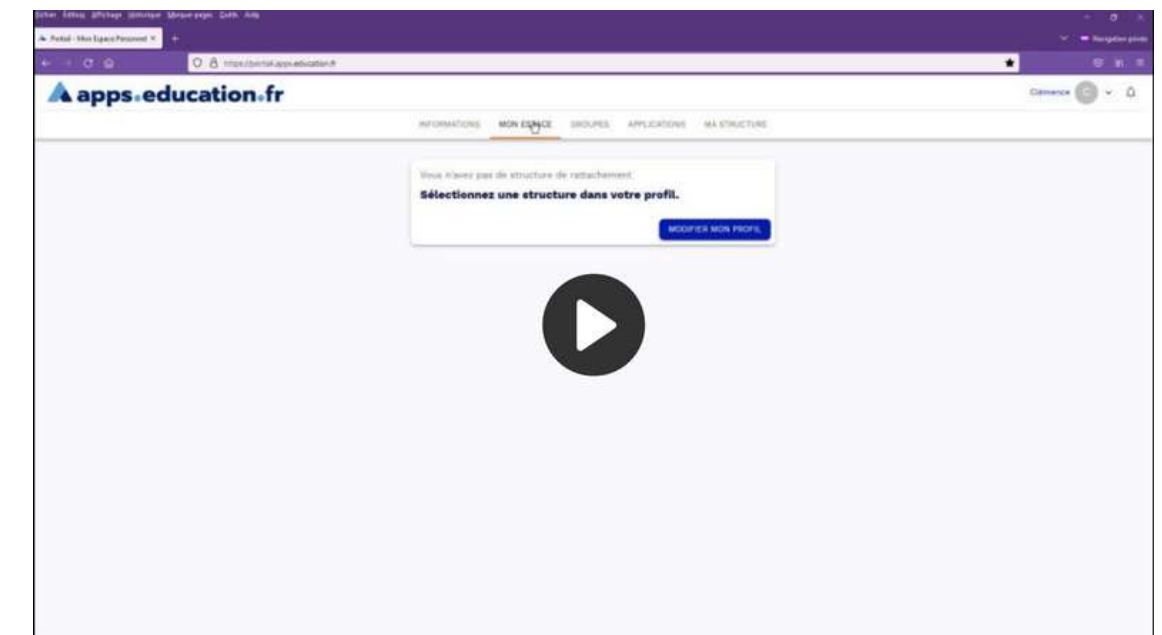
Fichier Édition Affichage Historique Marque-pages Outils Aide

Portail - Mon Espace Personnel ×

Navigation privée

https://portail.apps.education.fr

apps.education.fr

Clémence

INFORMATIONS MON ESPACE GROUPES APPLICATIONS MA STRUCTURE

Vous n'avez pas de structure de rattachement

Sélectionnez une structure dans votre profil.

MODIFIER MON PROFIL